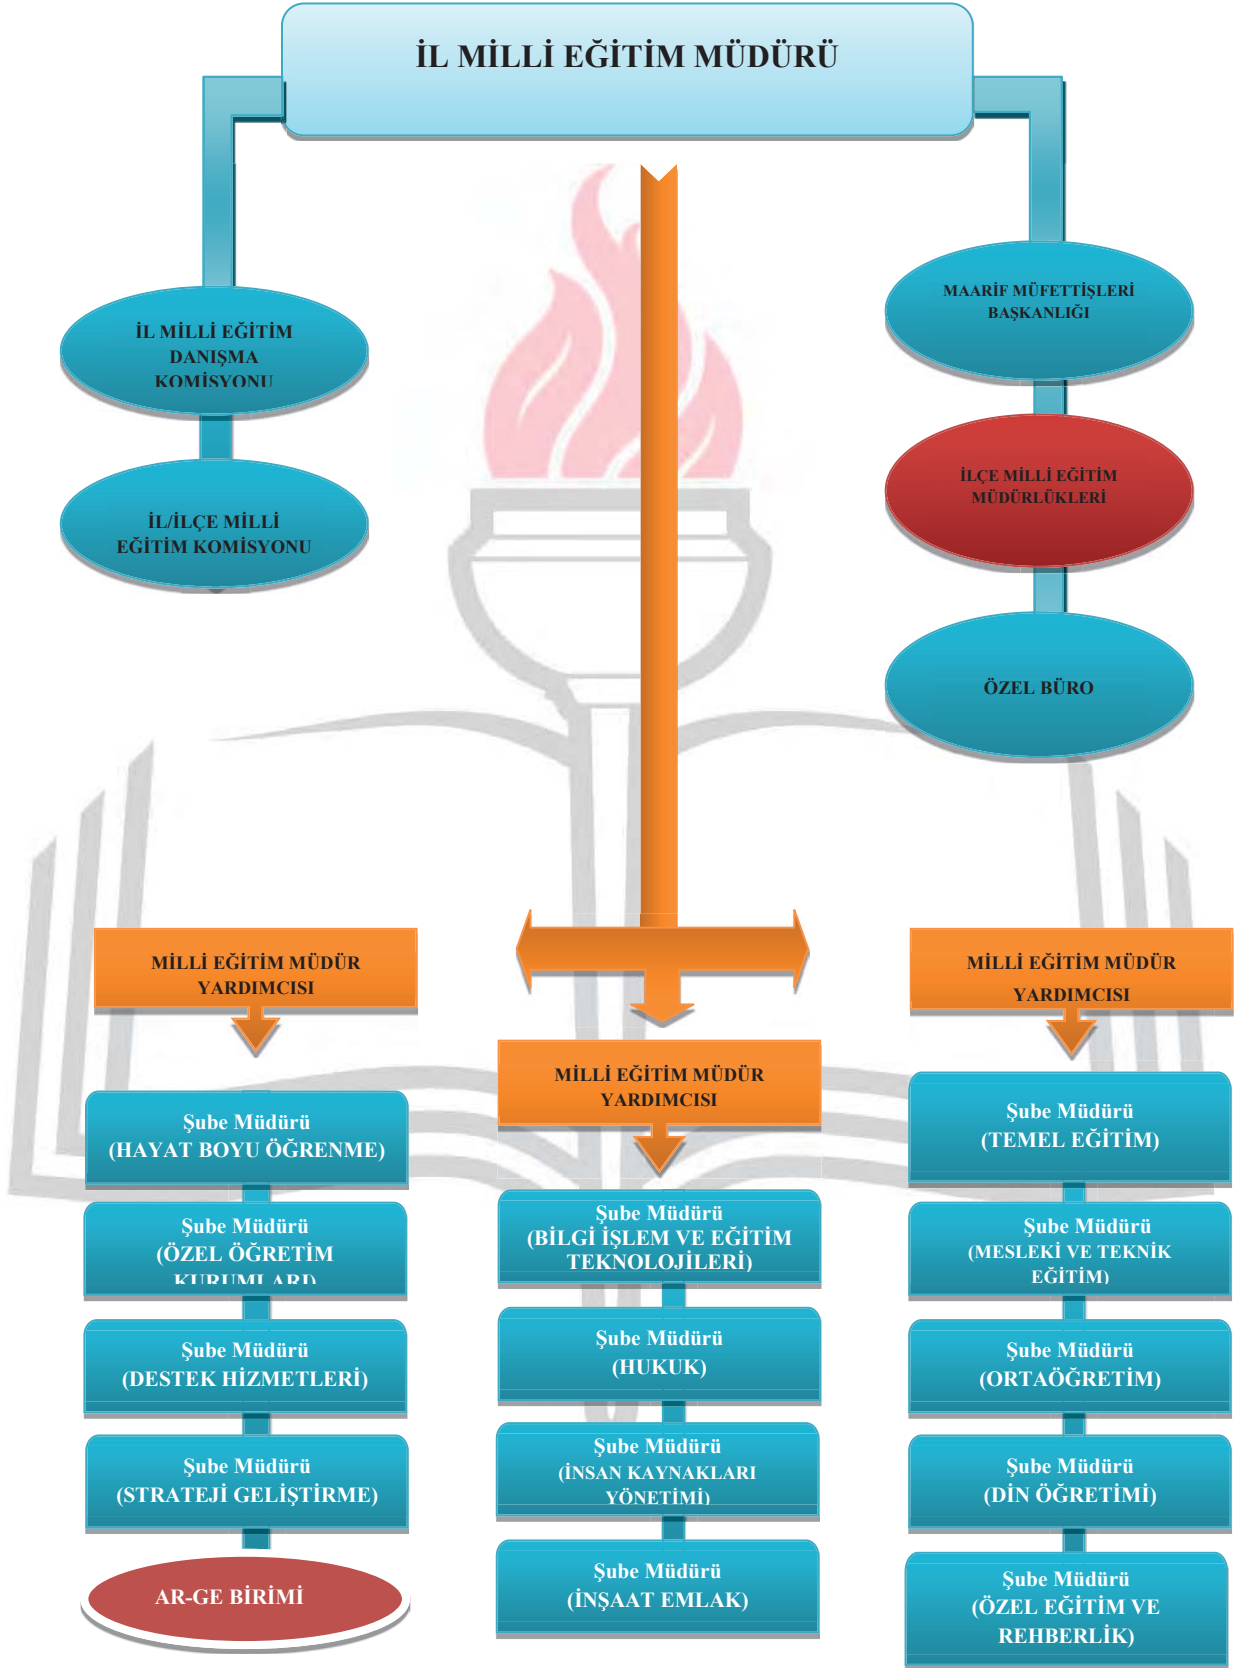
İL MİLLİ EĞİTİM MÜDÜRÜ

İL MİLLİ EĞİTİM DANIŞMA KOMİSYONU

İL/İLÇE MİLLİ EĞİTİM KOMİSYONU

MAARİF MÜFETTİŞLERİ BAŞKANLIĞI

İLÇE MİLLİ EĞİTİM MÜDÜRLÜKLERİ

ÖZEL BÜRO

MİLLİ EĞİTİM MÜDÜR YARDIMCISI

Şube Müdürü (HAYAT BOYU ÖĞRENME)

Şube Müdürü (ÖZEL ÖĞRETİM KURUMLARI)

Şube Müdürü (DESTEK HİZMETLERİ)

Şube Müdürü (STRATEJİ GELİŞTİRME)

AR-GE BİRİMİ

MİLLİ EĞİTİM MÜDÜR YARDIMCISI

Şube Müdürü (BİLGİ İŞLEM VE EĞİTİM TEKNOLOJİLERİ)

Şube Müdürü (HUKUK)

Şube Müdürü (İNSAN KAYNAKLARI YÖNETİMİ)

Şube Müdürü (İNŞAAT EMLAK)

MİLLİ EĞİTİM MÜDÜR YARDIMCISI

Şube Müdürü (TEMEL EĞİTİM)

Şube Müdürü (MESLEKİ VE TEKNİK EĞİTİM)

Şube Müdürü (ORTAÖĞRETİM)

Şube Müdürü (DİN ÖĞRETİMİ)

Şube Müdürü (ÖZEL EĞİTİM VE REHBERLİK)